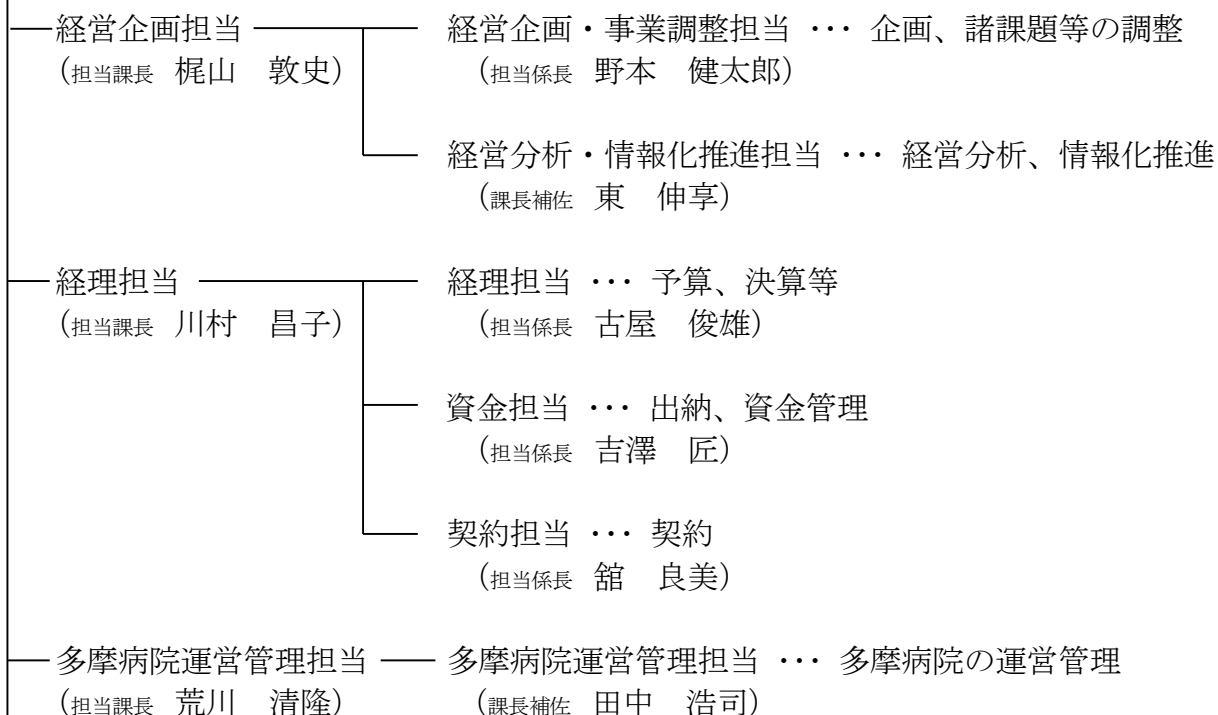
経営企画担当
（担当課長　梶山　敦史）

経営企画・事業調整担当 ･･･ 企画、諸課題等の調整
（担当係長　野本　健太郎）

経営分析・情報化推進担当 ･･･ 経営分析、情報化推進
（課長補佐　東　伸享）

経理担当
（担当課長　川村　昌子）

経理担当 ･･･ 予算、決算等
（担当係長　古屋　俊雄）

資金担当 ･･･ 出納、資金管理
（担当係長　吉澤　匠）

契約担当 ･･･ 契約
（担当係長　舘　良美）

多摩病院運営管理担当
（担当課長　荒川　清隆）

多摩病院運営管理担当 ･･･ 多摩病院の運営管理
（課長補佐　田中　浩司）